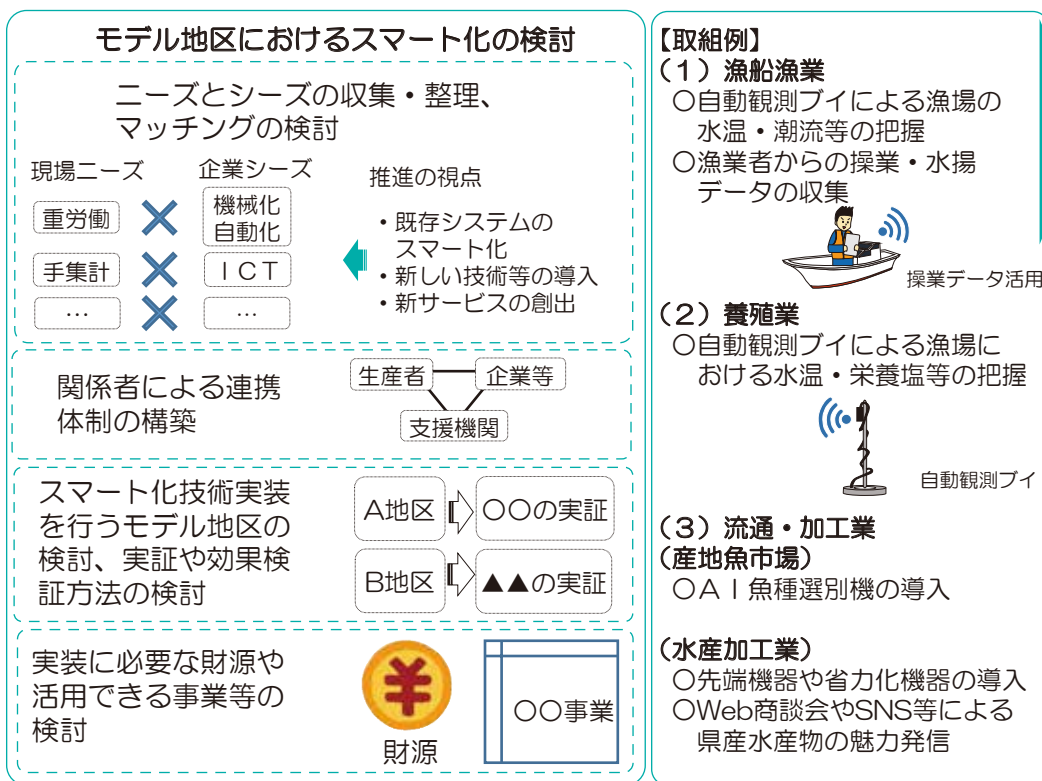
モデル地区におけるスマート化の検討

ニーズとシーズの収集・整理、マッチングの検討

現場ニーズ

企業シーズ

重労働

機械化
自動化

手集計

ＩＣＴ

…

…

推進の視点

・既存システムのスマート化
・新しい技術等の導入
・新サービスの創出

関係者による連携体制の構築

生産者

企業等

支援機関

スマート化技術実装を行うモデル地区の検討、実証や効果検証方法の検討

A地区

〇〇の実証

B地区

▲▲の実証

実装に必要な財源や活用できる事業等の検討

￥

財源

〇〇事業

【取組例】
（1）漁船漁業
〇自動観測ブイによる漁場の水温・潮流等の把握
〇漁業者からの操業・水揚データの収集

操業データ活用

（2）養殖業
〇自動観測ブイによる漁場における水温・栄養塩等の把握

自動観測ブイ

（3）流通・加工業
（産地魚市場）
〇ＡＩ魚種選別機の導入

（水産加工業）
〇先端機器や省力化機器の導入
〇Web商談会やSNS等による県産水産物の魅力発信